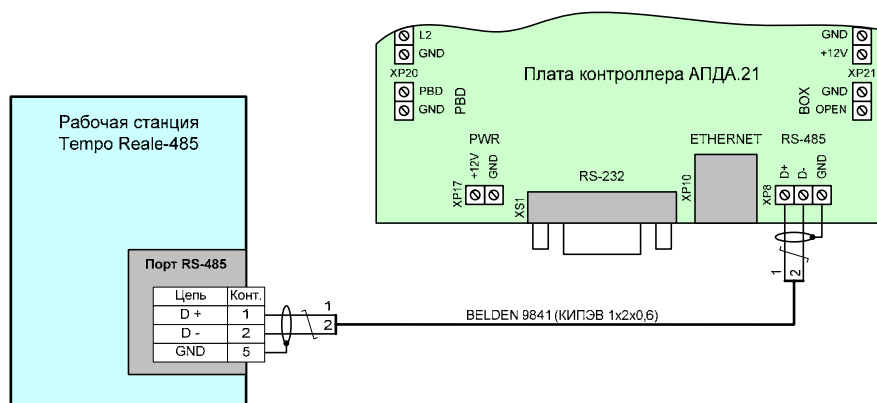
L2
GND
XP20
PBD
PBD
GND
Плата контроллера АПДА.21
GND
+12V
XP21
BOX
GND
OPEN

Рабочая станция
Tempo Reale-485

PWR
+12V
GND
XP17
RS-232
XS1
XP10
ETHERNET
RS-485
XP8
D+
D-
GND

Порт RS-485

| Цепь | Конт. |
|---|---|
| D + | 1 |
| D - | 2 |
| GND | 5 |

1
2
BELDEN 9841 (КИПЭВ 1х2х0,6)
1
2